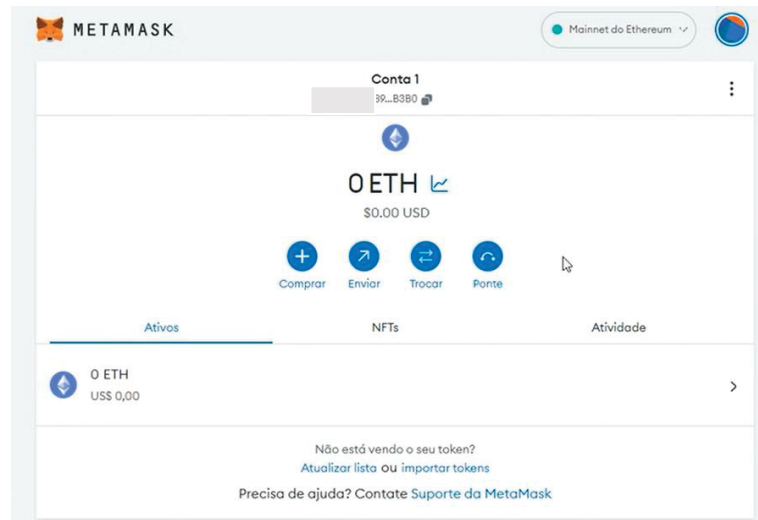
METAMASK

Mainnet do Ethereum

Conta 1
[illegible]39...B3B0

0 ETH
$0.00 USD

Comprar Enviar Trocar Ponte

Ativos NFTs Atividade

0 ETH
US$ 0,00

Não está vendo o seu token?
Atualizar lista ou importar tokens

Precisa de ajuda? Contate Suporte da MetaMask